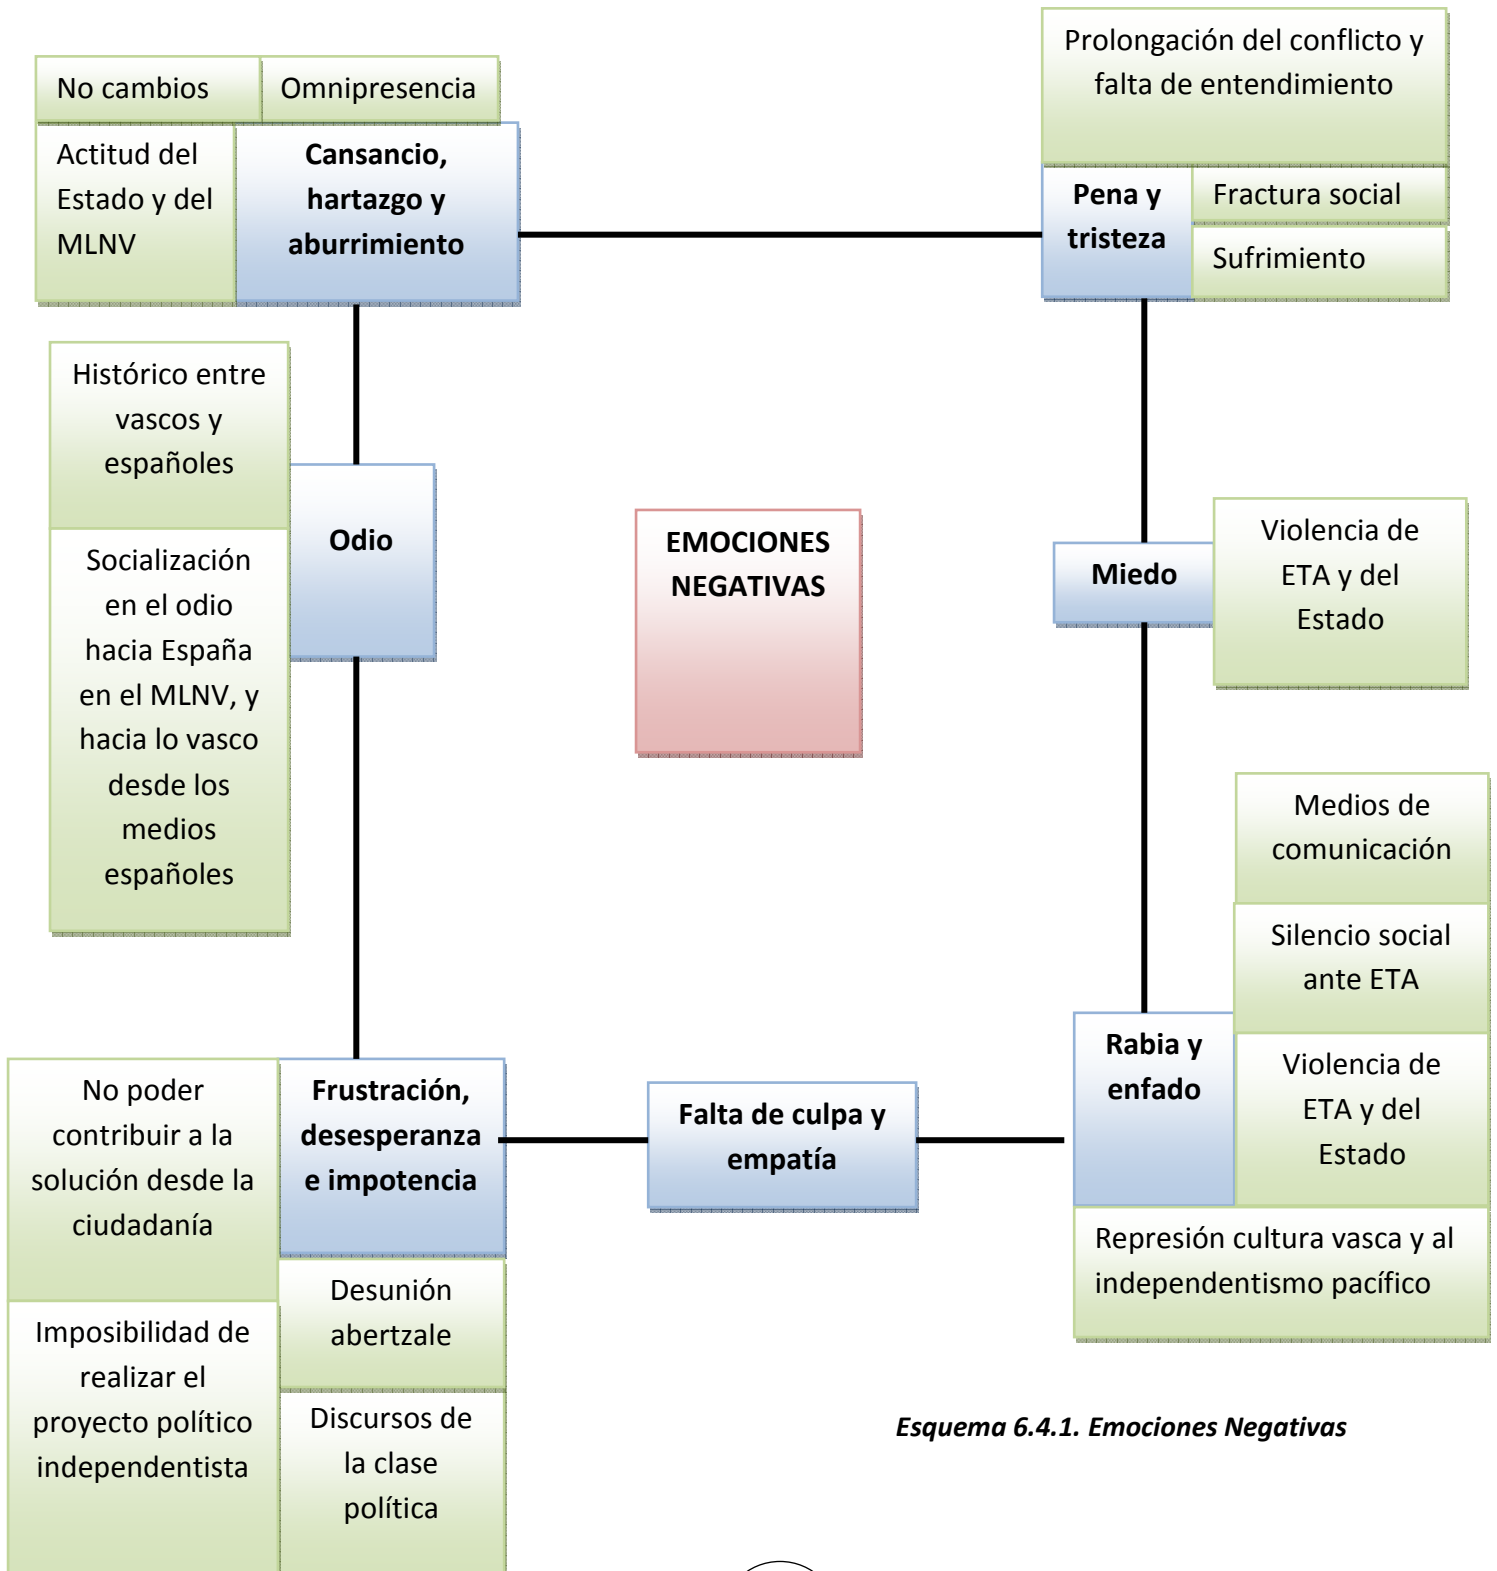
No cambios

Omnipresencia

Actitud del Estado y del MLNV

Cansancio, hartazgo y aburrimiento

Prolongación del conflicto y falta de entendimiento

Pena y tristeza

Fractura social

Sufrimiento

Histórico entre vascos y españoles

Odio

Socialización en el odio hacia España en el MLNV, y hacia lo vasco desde los medios españoles

EMOCIONES NEGATIVAS

Miedo

Violencia de ETA y del Estado

Medios de comunicación

Silencio social ante ETA

Rabia y enfado

Violencia de ETA y del Estado

Represión cultura vasca y al independentismo pacífico

No poder contribuir a la solución desde la ciudadanía

Frustración, desesperanza e impotencia

Falta de culpa y empatía

Desunión abertzale

Imposibilidad de realizar el proyecto político independentista

Discursos de la clase política

Esquema 6.4.1. Emociones Negativas